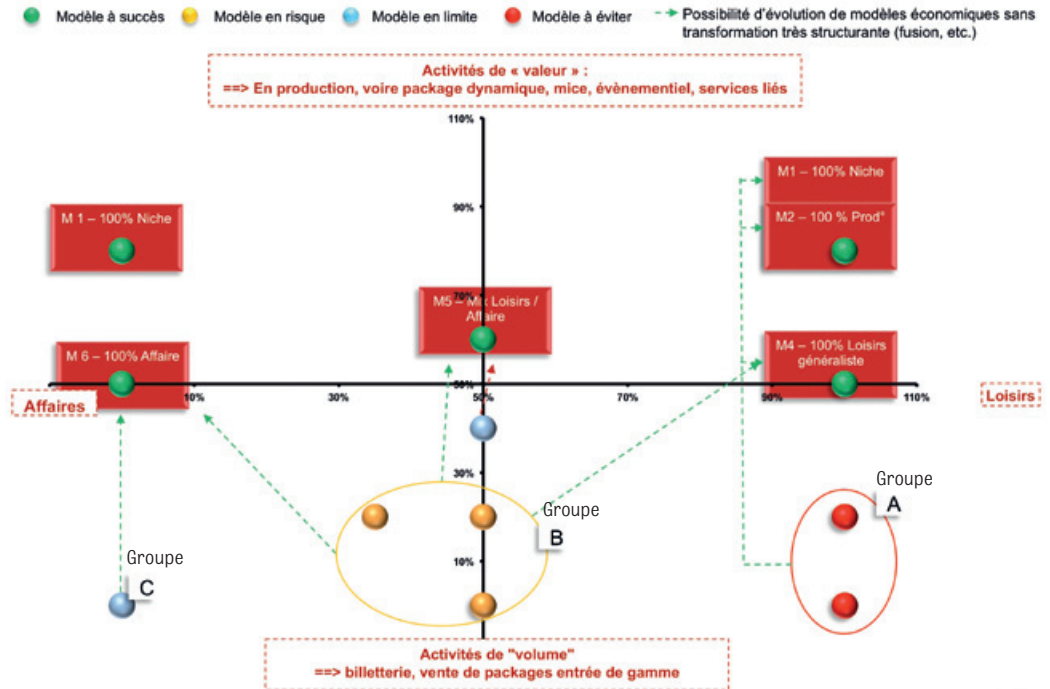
Modèle à succès Modèle en risque Modèle en limite Modèle à éviter Possibilité d'évolution de modèles économiques sans transformation très structurante (fusion, etc.)

Activités de « valeur » :
==> En production, voire package dynamique, mice, évènementiel, services liés

110%

90%

70%

50%

30%

10%

M 1 – 100% Niche

M1 – 100% Niche

M2 – 100 % Prod°

M5 – Mix Loisirs / Affaire

M 6 – 100% Affaire

M4 – 100% Loisirs généraliste

Affaires

10%

30%

50%

70%

90%

110%

Loisirs

Groupe A

Groupe B

Groupe C

Activités de "volume"
==> billetterie, vente de packages entrée de gamme